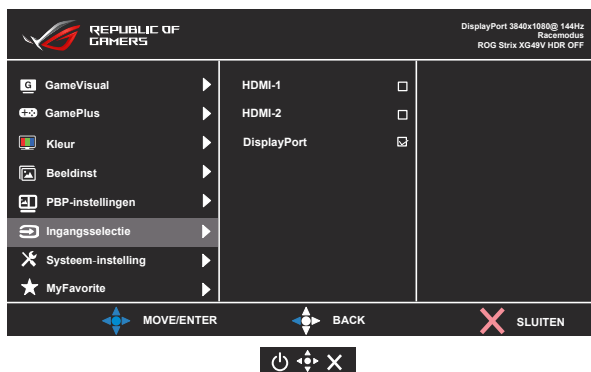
REPUBLIC OF GAMERS

DisplayPort 3840x1080@ 144Hz
Racemodus
ROG Strix XG49V HDR OFF

GameVisual
GamePlus
Kleur
Beeldinst
PBP-instellingen
Ingangsselectie
Systeem-instelling
MyFavorite

HDMI-1
HDMI-2
DisplayPort

MOVE/ENTER
BACK
SLUITEN